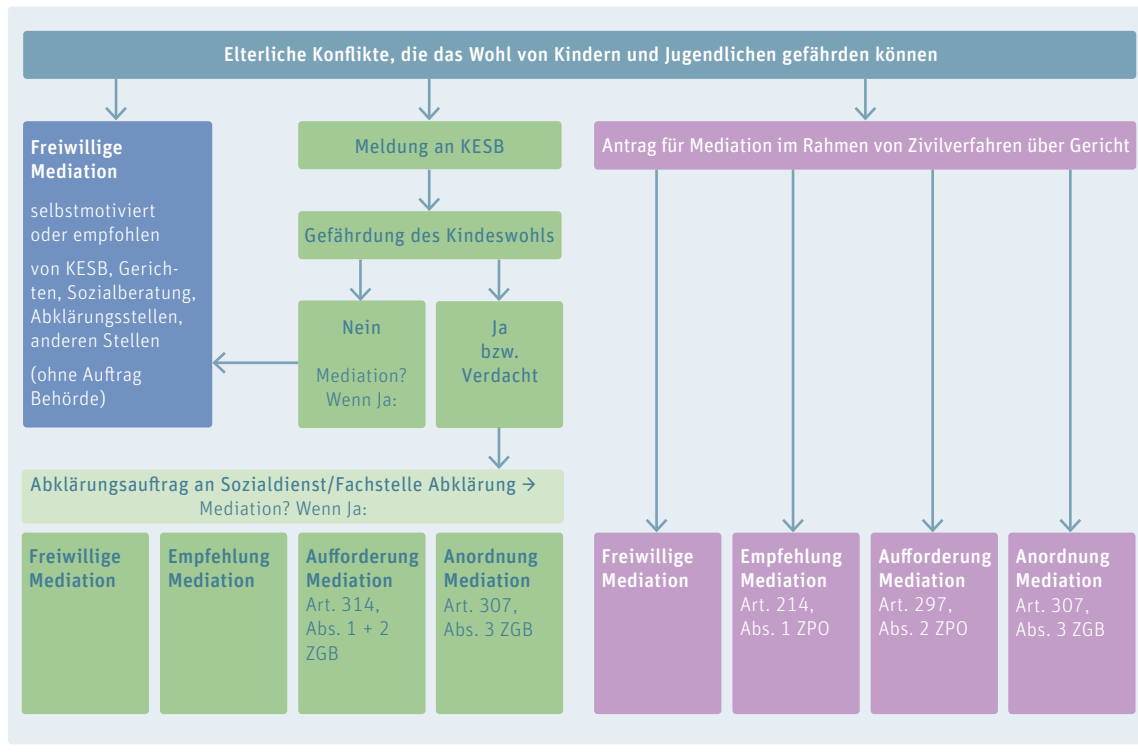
Elterliche Konflikte, die das Wohl von Kindern und Jugendlichen gefährden können

Freiwillige Mediation

selbstmotiviert oder empfohlen

von KESB, Gerichten, Sozialberatung, Abklärungsstellen, anderen Stellen

(ohne Auftrag Behörde)

Meldung an KESB

Gefährdung des Kindeswohls

Nein

Mediation? Wenn Ja:

Ja bzw. Verdacht

Abklärungsauftrag an Sozialdienst/Fachstelle Abklärung → Mediation? Wenn Ja:

Freiwillige Mediation

Empfehlung Mediation

Aufforderung Mediation Art. 314, Abs. 1 + 2 ZGB

Anordnung Mediation Art. 307, Abs. 3 ZGB

Antrag für Mediation im Rahmen von Zivilverfahren über Gericht

Freiwillige Mediation

Empfehlung Mediation Art. 214, Abs. 1 ZPO

Aufforderung Mediation Art. 297, Abs. 2 ZPO

Anordnung Mediation Art. 307, Abs. 3 ZGB